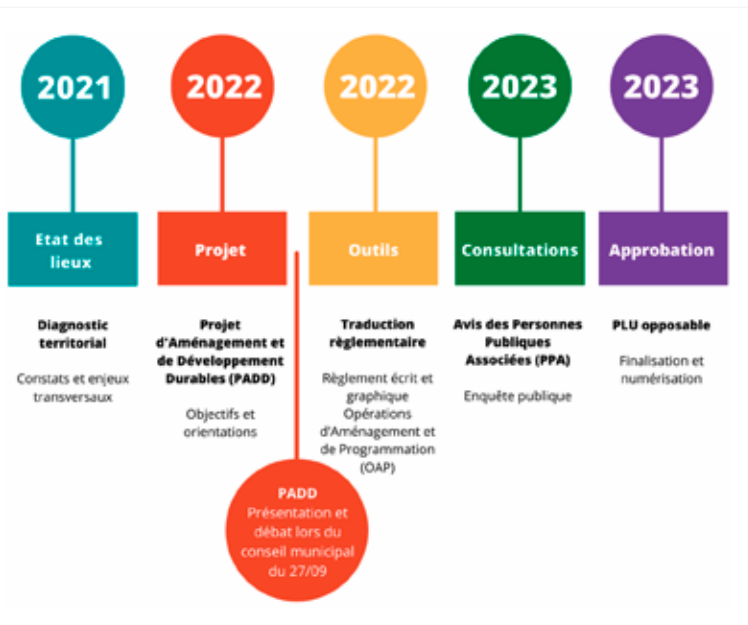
2021

Etat des lieux

Diagnostic territorial

Constats et enjeux transversaux

2022

Projet

Projet d'Aménagement et de Développement Durables (PADD)

Objectifs et orientations

PADD
Présentation et débat lors du conseil municipal du 27/09

2022

Outils

Traduction règlementaire

Règlement écrit et graphique
Opérations d'Aménagement et de Programmation (OAP)

2023

Consultations

Avis des Personnes Publiques Associées (PPA)

Enquête publique

2023

Approbation

PLU opposable

Finalisation et numérisation